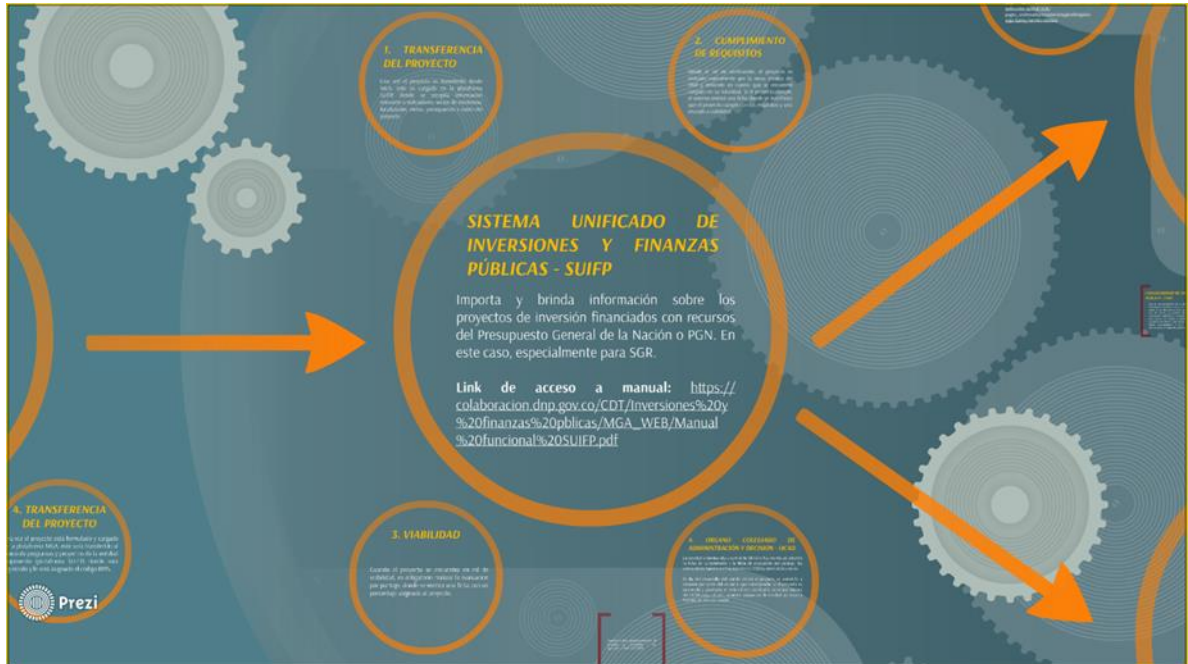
1. TRANSFERENCIA DEL PROYECTO

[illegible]

2. CUMPLIMIENTO DE REQUISITOS

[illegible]

SISTEMA UNIFICADO DE INVERSIONES Y FINANZAS PÚBLICAS - SUIFP

Importa y brinda información sobre los proyectos de inversión financiados con recursos del Presupuesto General de la Nación o PGN. En este caso, especialmente para SGR.

Link de acceso a manual: https://colaboracion.dnp.gov.co/CDT/Inversiones%20y%20finanzas%20pblicas/MGA_WEB/Manual%20funcional%20SUIFP.pdf

4. TRANSFERENCIA DEL PROYECTO

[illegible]

3. VIABILIDAD

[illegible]

4. ÓRGANO COLEGIADO DE ADMINISTRACIÓN Y DECISIÓN - OCAD

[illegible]

Prezi